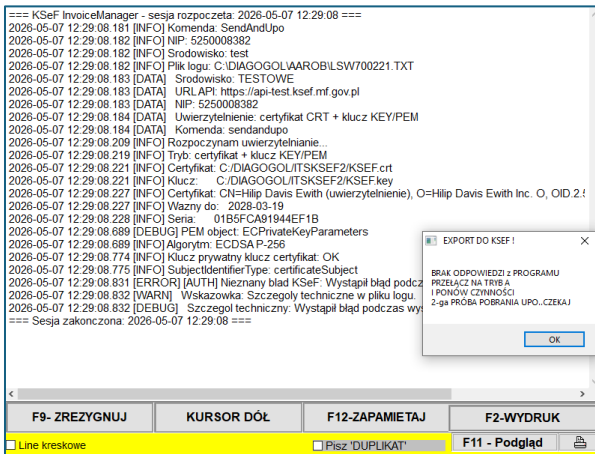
=== KSeF InvoiceManager - sesja rozpoczeta: 2026-05-07 12:29:08 ===
2026-05-07 12:29:08.181 [INFO] Komenda: SendAndUpo
2026-05-07 12:29:08.182 [INFO] NIP: 5250008382
2026-05-07 12:29:08.182 [INFO] Srodowisko: test
2026-05-07 12:29:08.182 [INFO] Plik logu: C:\DIAGOGOL\AAROB\LSW700221.TXT
2026-05-07 12:29:08.183 [DATA] Srodowisko: TESTOWE
2026-05-07 12:29:08.183 [DATA] URLAPI: https://api-test.ksef.mf.gov.pl
2026-05-07 12:29:08.183 [DATA] NIP: 5250008382
2026-05-07 12:29:08.184 [DATA] Uwierzytelnienie: certyfikat CRT + klucz KEY/PEM
2026-05-07 12:29:08.184 [DATA] Komenda: sendandupo
2026-05-07 12:29:08.209 [INFO] Rozpoczynam uwierzytelnianie...
2026-05-07 12:29:08.219 [INFO] Tryb: certyfikat + klucz KEY/PEM
2026-05-07 12:29:08.221 [INFO] Certyfikat: C:/DIAGOGOL/ITSKSEF2/KSEF.crt
2026-05-07 12:29:08.221 [INFO] Klucz: C:/DIAGOGOL/ITSKSEF2/KSEF.key
2026-05-07 12:29:08.227 [INFO] Certyfikat: CN=Hilip Davis Ewith (uwierzytelnienie), O=Hilip Davis Ewith Inc. O, OID.2.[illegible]
2026-05-07 12:29:08.227 [INFO] Wazny do: 2028-03-19
2026-05-07 12:29:08.228 [INFO] Seria: 01B5FCA91944EF1B
2026-05-07 12:29:08.689 [DEBUG] PEM object: ECPrivateKeyParameters
2026-05-07 12:29:08.689 [INFO] Algorytm: ECDSA P-256
2026-05-07 12:29:08.774 [INFO] Klucz prywatny klucz certyfikat: OK
2026-05-07 12:29:08.775 [INFO] SubjectIdentifierType: certificateSubject
2026-05-07 12:29:08.831 [ERROR] [AUTH] Nieznany blad KSeF: Wystąpił błąd podcza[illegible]
2026-05-07 12:29:08.832 [WARN] Wskazowka: Szczegoly techniczne w pliku logu.
2026-05-07 12:29:08.832 [DEBUG] Szczegol techniczny: Wystąpił błąd podczas wy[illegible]
=== Sesja zakonczona: 2026-05-07 12:29:08 ===

EXPORT DO KSEF !
BRAK ODPOWIEDZI z PROGRAMU
PRZEŁĄCZ NA TRYB A
I PONÓW CZYNNOŚCI
2-ga PRÓBA POBRANIA UPO..CZEKAJ
OK

F9- ZREZYGNUJ
KURSOR DÓŁ
F12-ZAPAMIETAJ
F2-WYDRUK
Line kreskowe
Pisz 'DUPLIKAT'
F11 - Podgląd